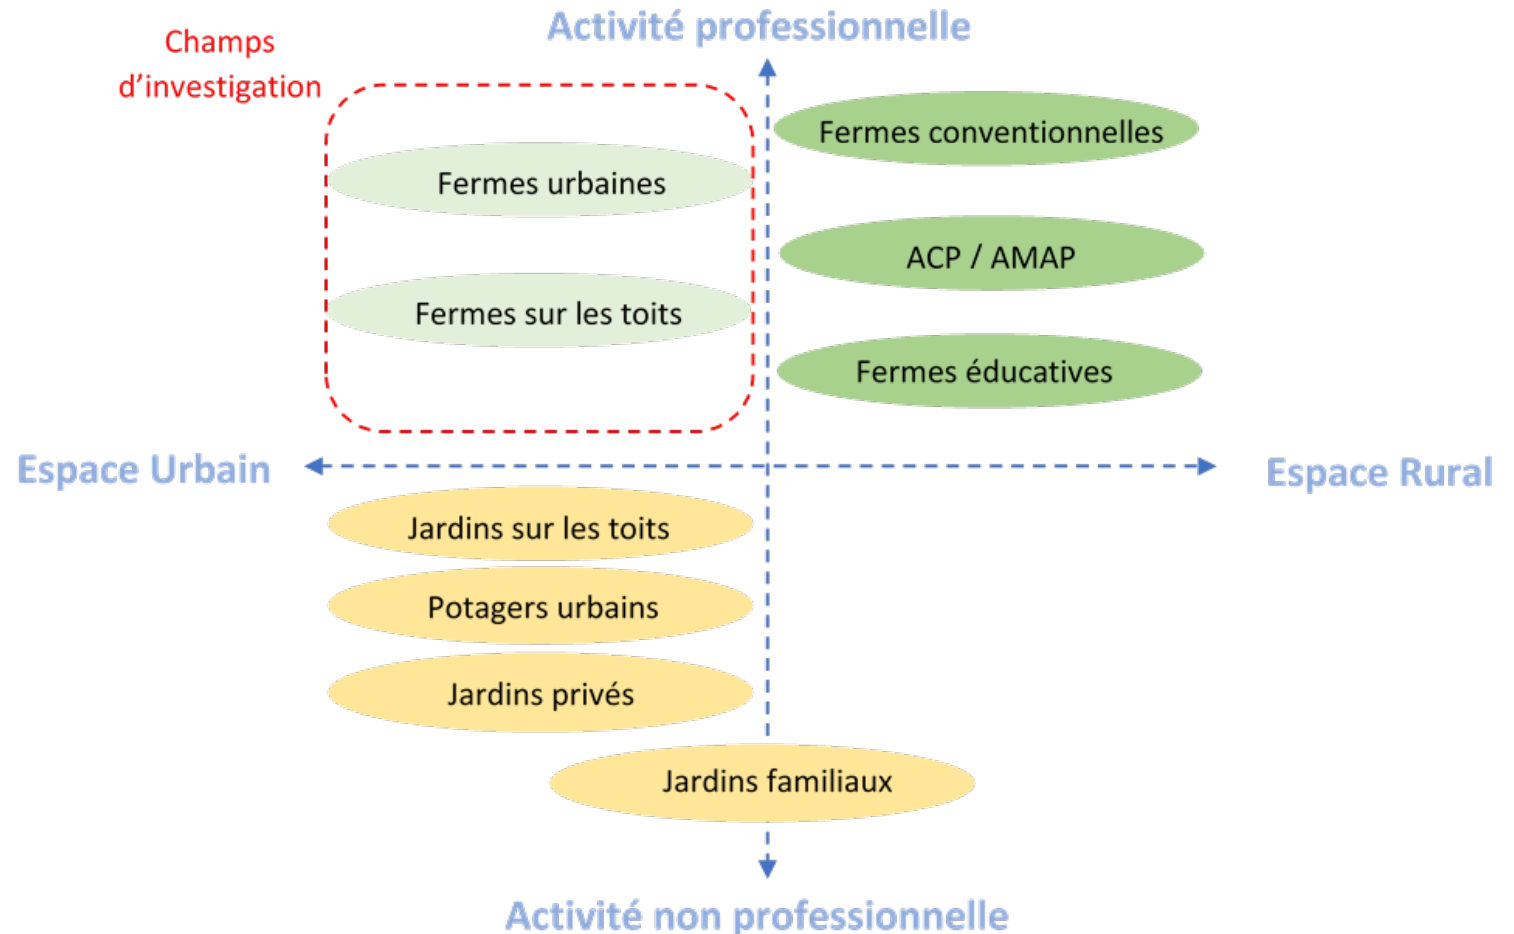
Champs d’investigation

Activité professionnelle

Fermes conventionnelles

Fermes urbaines

ACP / AMAP

Fermes sur les toits

Fermes éducatives

Espace Urbain

Espace Rural

Jardins sur les toits

Potagers urbains

Jardins privés

Jardins familiaux

Activité non professionnelle